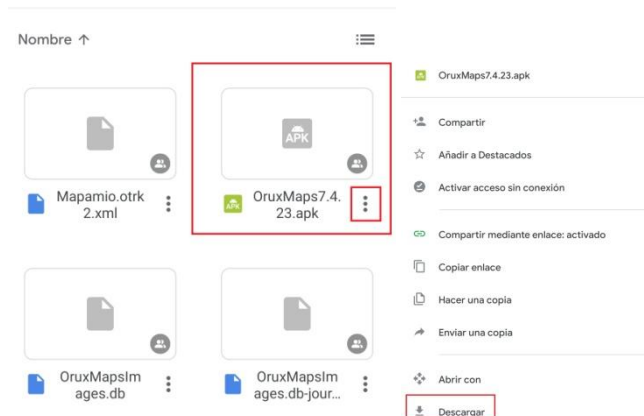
Nombre ↑

APK

Mapamio.otrk2.xml

OruxMaps7.4.23.apk

OruxMapsImages.db

OruxMapsImages.db-jour...

OruxMaps7.4.23.apk

Compartir

Añadir a Destacados

Activar acceso sin conexión

Compartir mediante enlace: activado

Copiar enlace

Hacer una copia

Enviar una copia

Abrir con

Descargar